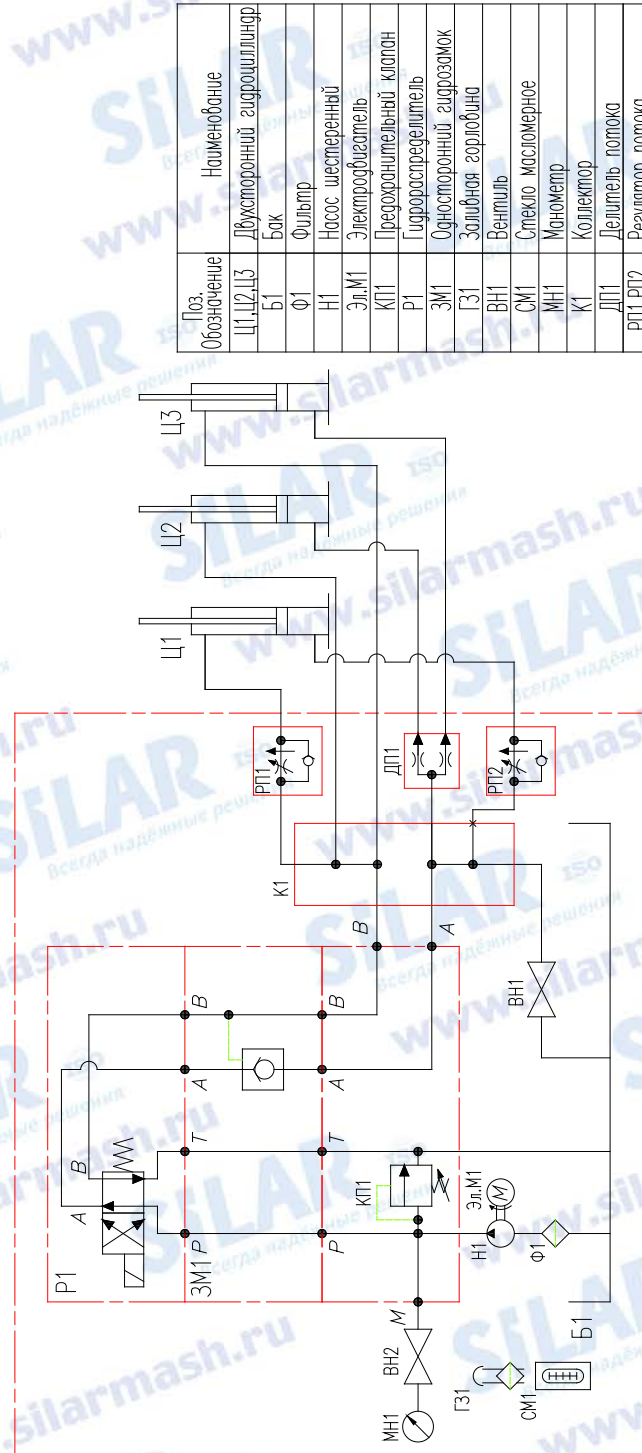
| Поз. Обозначение | Наименование |
|---|---|
| Ц1,Ц2,Ц3 | Двухсторонний гидроцилиндр |
| Б1 | Бак |
| Ф1 | Фильтр |
| Н1 | Насос шестеренный |
| Эл.М1 | Электродвигатель |
| КП1 | Предохранительный клапан |
| Р1 | Гидрораспределитель |
| ЗМ1 | Односторонний гидрозамок |
| Г31 | Заливная горловина |
| ВН1 | Вентиль |
| СМ1 | Стекло масломерное |
| МН1 | Манометр |
| К1 | Коллектор |
| ДП1 | Делитель потока |
| РП1,РП2 | Регулятор потока |

Ц3
Ц2
Ц1
РП1
ДП1
РП2
К1
B
A
ВН1
B
B
A
A
T
T
B
A
P
P
Р1
ЗМ1
КП1
Эл.М1
Н1
Ф1
М
ВН2
МН1
Г31
СМ1
Б1

www.silarmash.ru
SILAR
Всегда надёжные решения
ISO